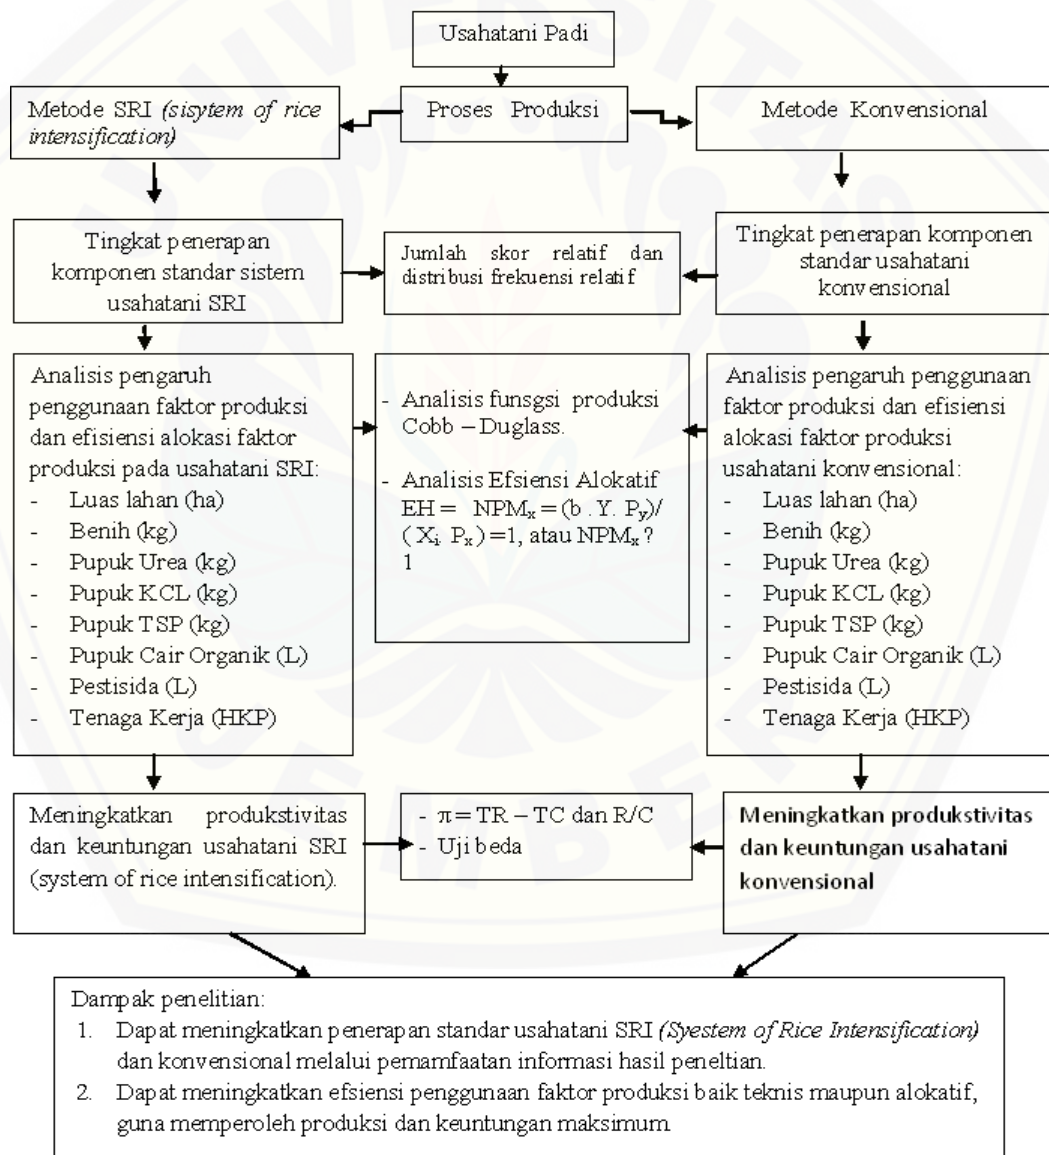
Usahatani Padi

Metode SRI *(sisytem of rice intensification)*

Proses Produksi

Metode Konvensional

Tingkat penerapan komponen standar sistem usahatani SRI

Jumlah skor relatif dan distribusi frekuensi relatif

Tingkat penerapan komponen standar usahatani konvensional

Analisis pengaruh penggunaan faktor produksi dan efisiensi alokasi faktor produksi pada usahatani SRI:
- Luas lahan (ha)
- Benih (kg)
- Pupuk Urea (kg)
- Pupuk KCL (kg)
- Pupuk TSP (kg)
- Pupuk Cair Organik (L)
- Pestisida (L)
- Tenaga Kerja (HKP)

- Analisis funsgsi produksi Cobb – Duglass.
- Analisis Efsiensi Alokatif EH = $NPM_x = (b . Y. P_y)/(X_i. P_x) = 1$, atau $NPM_x$ ? 1

Analisis pengaruh penggunaan faktor produksi dan efisiensi alokasi faktor produksi usahatani konvensional:
- Luas lahan (ha)
- Benih (kg)
- Pupuk Urea (kg)
- Pupuk KCL (kg)
- Pupuk TSP (kg)
- Pupuk Cair Organik (L)
- Pestisida (L)
- Tenaga Kerja (HKP)

Meningkatkan produkstivitas dan keuntungan usahatani SRI (system of rice intensification).

- $\pi$ = TR – TC dan R/C
- Uji beda

Meningkatkan produkstivitas dan keuntungan usahatani konvensional

Dampak penelitian:
1. Dapat meningkatkan penerapan standar usahatani SRI *(Syestem of Rice Intensification)* dan konvensional melalui pemamfaatan informasi hasil peneltian.
2. Dapat meningkatkan efsiensi penggunaan faktor produksi baik teknis maupun alokatif, guna memperoleh produksi dan keuntungan maksimum.